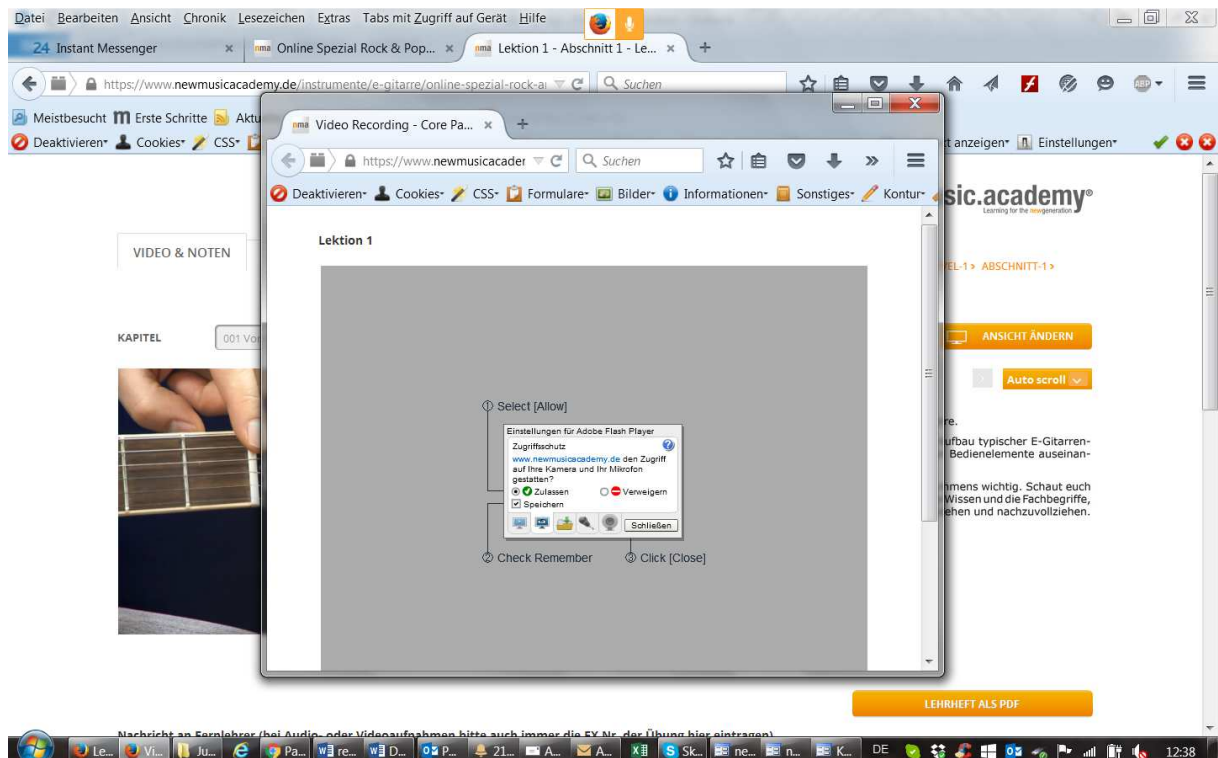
Datei Bearbeiten Ansicht Chronik Lesezeichen Extras Tabs mit Zugriff auf Gerät Hilfe

24 Instant Messenger ×
nma Online Spezial Rock & Pop... ×
nma Lektion 1 - Abschnitt 1 - Le... ×
+

https://www.newmusicacademy.de/instrumente/e-gitarre/online-spezial-rock-a
Suchen

Meistbesucht Erste Schritte Aktu
Deaktivieren Cookies CSS
t anzeigen Einstellungen

nma Video Recording - Core Pa... ×
+
https://www.newmusicacader
Suchen
Deaktivieren Cookies CSS Formulare Bilder Informationen Sonstiges Kontur

Lektion 1

① Select [Allow]

Einstellungen für Adobe Flash Player
Zugriffsschutz
www.newmusicacademy.de den Zugriff auf Ihre Kamera und Ihr Mikrofon gestatten?
Zulassen
Verweigern
Speichern
Schließen

② Check Remember
③ Click [Close]

sic.academy
Learning for the newgeneration

VIDEO & NOTEN

EL-1 > ABSCHNITT-1 >

KAPITEL
001 Vo

ANSICHT ÄNDERN
Auto scroll

re.
ufbau typischer E-Gitarren- Bedienelemente auseinan-

mens wichtig. Schaut euch Wissen und die Fachbegriffe, ehen und nachzuvollziehen.

LEHRHEFT ALS PDF

Nachricht an Fernlehrer (bei Audio- oder Videoaufnahmen bitte auch immer die EX Nr. der Übung hier eintragen)

Le... Vi... Ju... Pa... re... D... P... 21... A... A... Sk... ne... n... K... DE 12:38